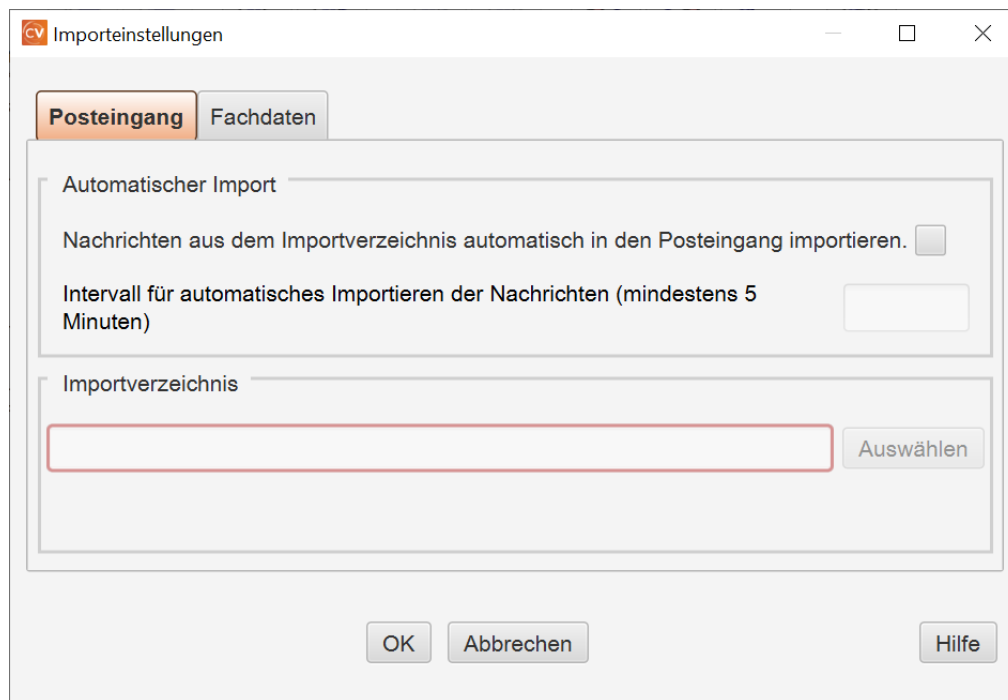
CV Importeinstellungen

Posteingang Fachdaten

Automatischer Import

Nachrichten aus dem Importverzeichnis automatisch in den Posteingang importieren.

Intervall für automatisches Importieren der Nachrichten (mindestens 5 Minuten)

Importverzeichnis

Auswählen

OK Abbrechen Hilfe